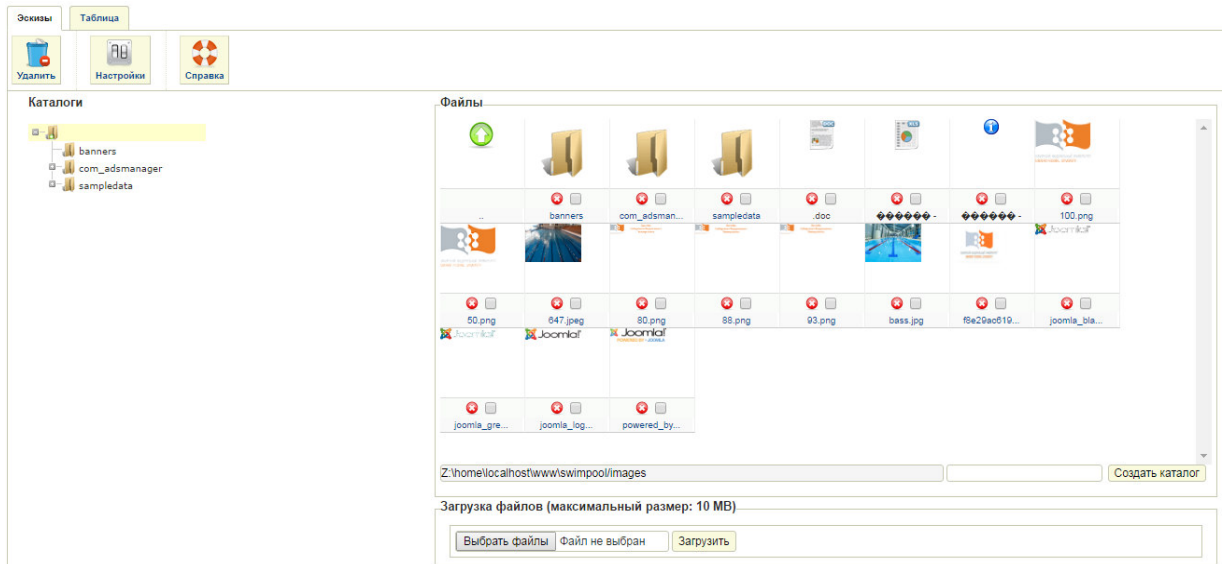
Эскизы
Таблица

Удалить
Настройки
Справка

Каталоги

banners
com_adsmanager
sampledata

Файлы

..
banners
com_adsman...
sampledata
.doc
������ -
������ -
100.png
50.png
647.jpeg
80.png
88.png
93.png
bass.jpg
f8e29ac619...
joomla_bla...
joomla_gre...
joomla_log...
powered_by...

Z:\home\localhost\www\swimpool/images
Создать каталог

Загрузка файлов (максимальный размер: 10 MB)

Выбрать файлы
Файл не выбран
Загрузить